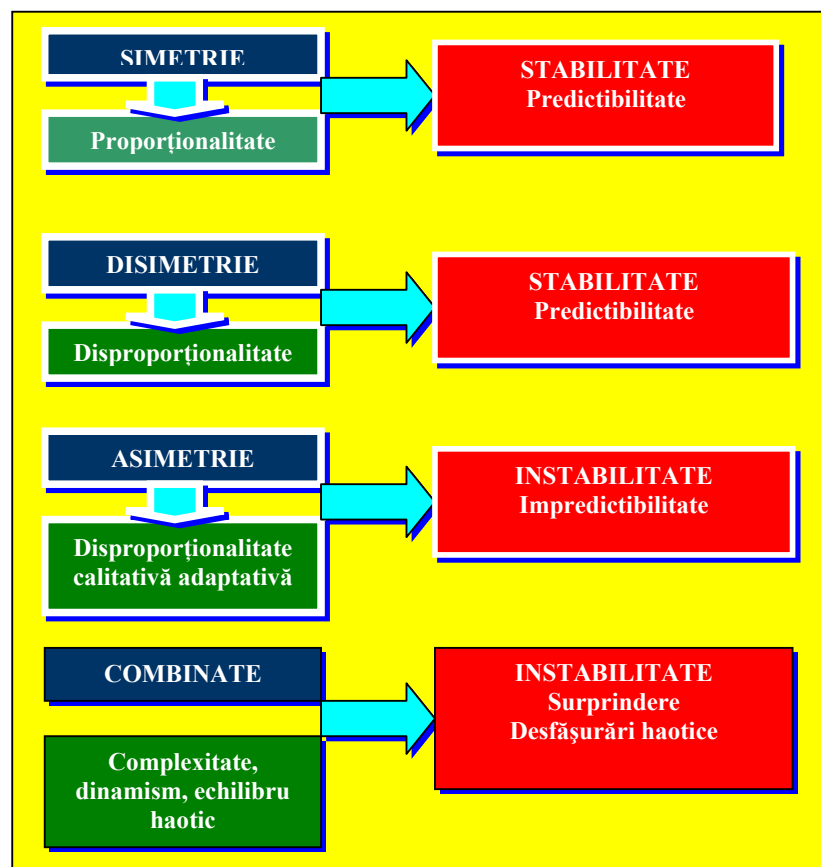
SIMETRIE

Proporţionalitate

STABILITATE
Predictibilitate

DISIMETRIE

Disproporţionalitate

STABILITATE
Predictibilitate

ASIMETRIE

Disproporţionalitate calitativă adaptativă

INSTABILITATE
Impredictibilitate

COMBINATE

Complexitate, dinamism, echilibru haotic

INSTABILITATE
Surprindere
Desfăşurări haotice